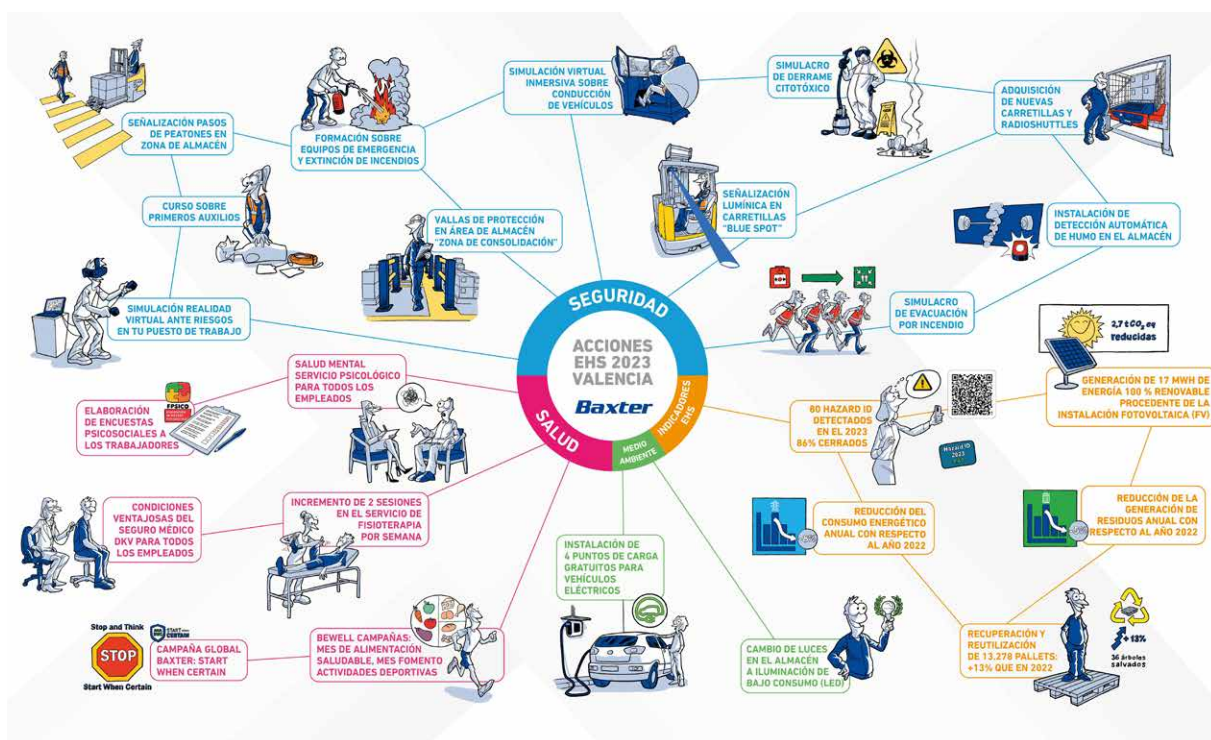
SEÑALIZACIÓN PASOS DE PEATONES EN ZONA DE ALMACÉN

FORMACIÓN SOBRE EQUIPOS DE EMERGENCIA Y EXTINCIÓN DE INCENDIOS

SIMULACIÓN VIRTUAL INMERSIVA SOBRE CONDUCCIÓN DE VEHÍCULOS

SIMULACRO DE DERRAME CITOTÓXICO

ADQUISICIÓN DE NUEVAS CARRETILLAS Y RADIOSHUTTLES

CURSO SOBRE PRIMEROS AUXILIOS

VALLAS DE PROTECCIÓN EN ÁREA DE ALMACÉN "ZONA DE CONSOLIDACIÓN"

SEÑALIZACIÓN LUMÍNICA EN CARRETILLAS "BLUE SPOT"

INSTALACIÓN DE DETECCIÓN AUTOMÁTICA DE HUMO EN EL ALMACÉN

SIMULACIÓN REALIDAD VIRTUAL ANTE RIESGOS EN TU PUESTO DE TRABAJO

SEGURIDAD

ACCIONES EHS 2023 VALENCIA

Baxter

SIMULACRO DE EVACUACIÓN POR INCENDIO

2,7 t $CO_2$ eq reducidas

SALUD MENTAL SERVICIO PSICOLÓGICO PARA TODOS LOS EMPLEADOS

FPSICO

ELABORACIÓN DE ENCUESTAS PSICOSOCIALES A LOS TRABAJADORES

SALUD

MEDIO AMBIENTE

INDICADORES EHS

80 HAZARD ID DETECTADOS EN EL 2023 86% CERRADOS

HAZARD ID 2023

GENERACIÓN DE 17 MWH DE ENERGÍA 100 % RENOVABLE PROCEDENTE DE LA INSTALACIÓN FOTOVOLTAICA (FV)

CONDICIONES VENTAJOSAS DEL SEGURO MÉDICO DKV PARA TODOS LOS EMPLEADOS

INCREMENTO DE 2 SESIONES EN EL SERVICIO DE FISIOTERAPIA POR SEMANA

REDUCCIÓN DEL CONSUMO ENERGÉTICO ANUAL CON RESPECTO AL AÑO 2022

REDUCCIÓN DE LA GENERACIÓN DE RESIDUOS ANUAL CON RESPECTO AL AÑO 2022

INSTALACIÓN DE 4 PUNTOS DE CARGA GRATUITOS PARA VEHÍCULOS ELÉCTRICOS

Stop and Think

START WHEN CERTAIN

STOP

Start When Certain

CAMPAÑA GLOBAL BAXTER: START WHEN CERTAIN

BEWELL CAMPAÑAS: MES DE ALIMENTACIÓN SALUDABLE, MES FOMENTO ACTIVIDADES DEPORTIVAS

CAMBIO DE LUCES EN EL ALMACÉN A ILUMINACIÓN DE BAJO CONSUMO (LED)

RECUPERACIÓN Y REUTILIZACIÓN DE 13.278 PALLETS: +13% QUE EN 2022

+13%

36 árboles salvados